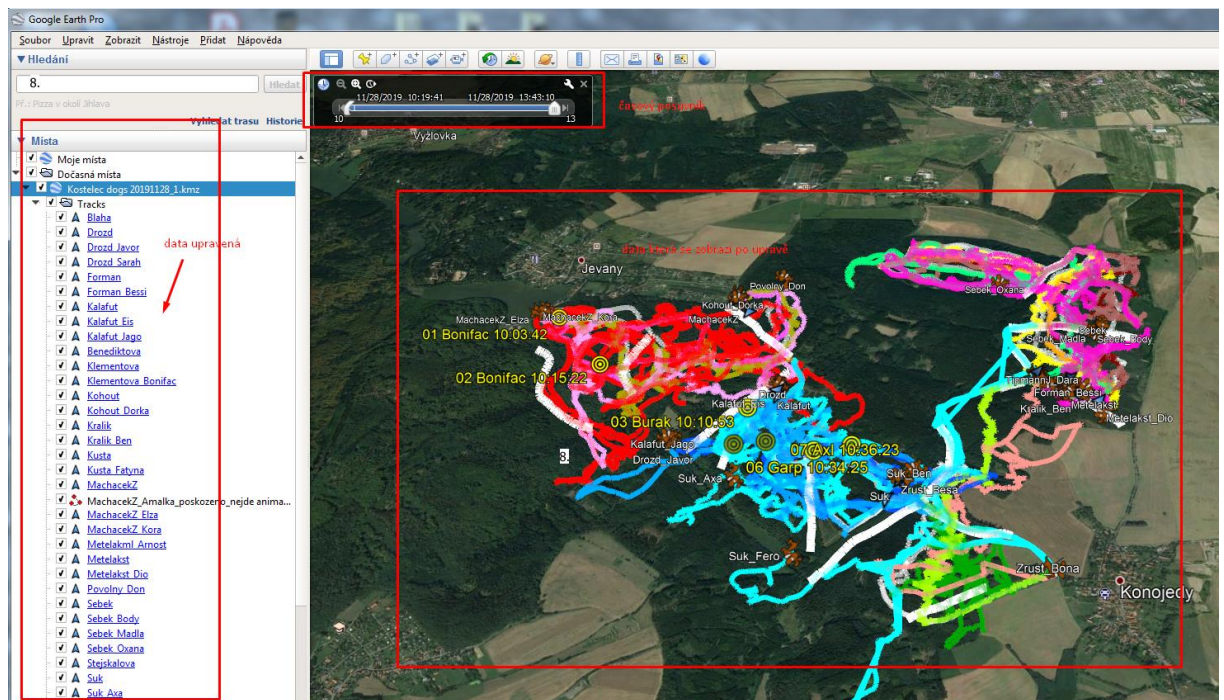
Google Earth Pro

Soubor Upravit Zobrazit Nástroje Přidat Nápověda

▼Hledání

8.

Hledat

Př.: Pizza v okolí Jihlava

Vyhledat trasu Historie

▼Místa

Moje místa
Dočasná místa
Kostelec dogs 20191128_1.kmz
Tracks
Blaha
Drozd
Drozd Javor
Drozd Sarah
Forman
Forman Bessi
Kalafut
Kalafut Eis
Kalafut Jago
Benediktova
Klementova
Klementova Bonifac
Kohout
Kohout Dorka
Kralik
Kralik Ben
Kusta
Kusta Fatyna
MachacekZ
MachacekZ_Amalka_poskozeno_nejde anima...
MachacekZ Elza
MachacekZ Kora
Metelakml Arnost
Metelakst
Metelakst Dio
Povolny Don
Sebek
Sebek Body
Sebek Madla
Sebek Oxana
Stejskalova
Suk
Suk Axa

data upravená

11/28/2019 10:19:41
11/28/2019 13:43:10
10
13

časový posuvník

data která se zobrazí po úpravě

Výžlovka
Jevany
Konojedy
MachacekZ_Elza
MachacekZ_Kora
MachacekZ
Kohout_Dorka
Povolny_Don
Sebek_Oxana
Sebek
Sebek_Madla
Sebek_Body
Tipmanny_Dara
Forman_Bessi
Metelakst
Kralik_Ben
Metelakst_Dio
Drozd
Kalafut
Kalafut Eis
Kalafut_Jago
Drozd_Javor
Suk_Axa
Suk_Ben
Suk
Zrust_Besa
Suk_Fero
Zrust_Bona
01 Bonifac 10:03:42
02 Bonifac 10:15:22
03 Burak 10:10:53
07 Axl 10:36:23
06 Garp 10:34:25
8.